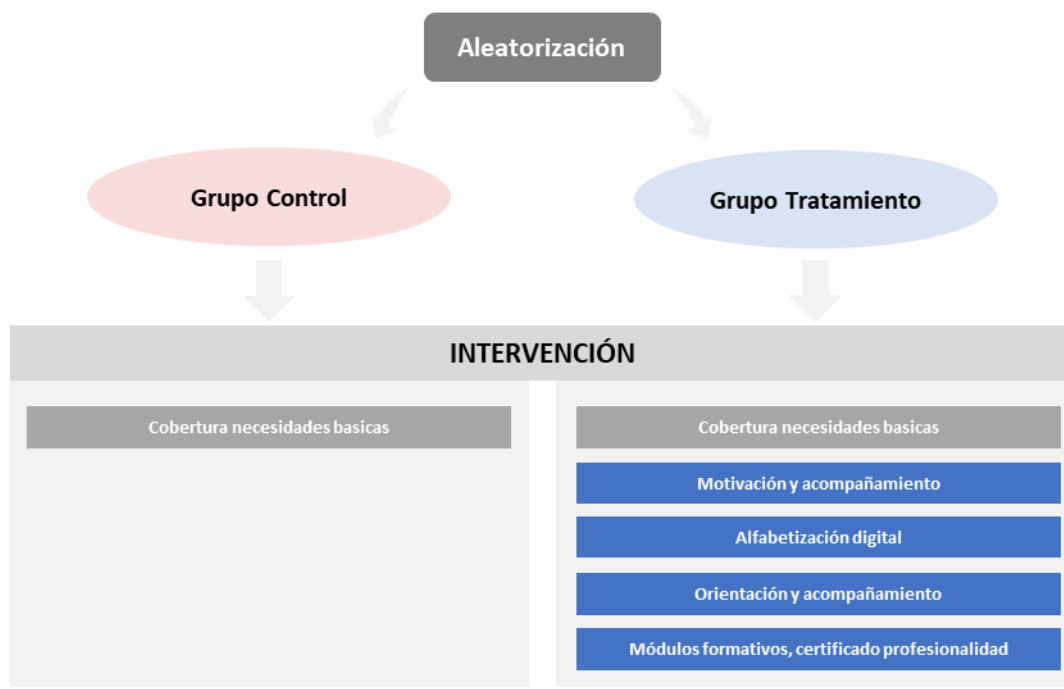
Aleatorización

Grupo Control

Grupo Tratamiento

INTERVENCIÓN

Cobertura necesidades basicas

Cobertura necesidades basicas

Motivación y acompañamiento

Alfabetización digital

Orientación y acompañamiento

Módulos formativos, certificado profesionalidad